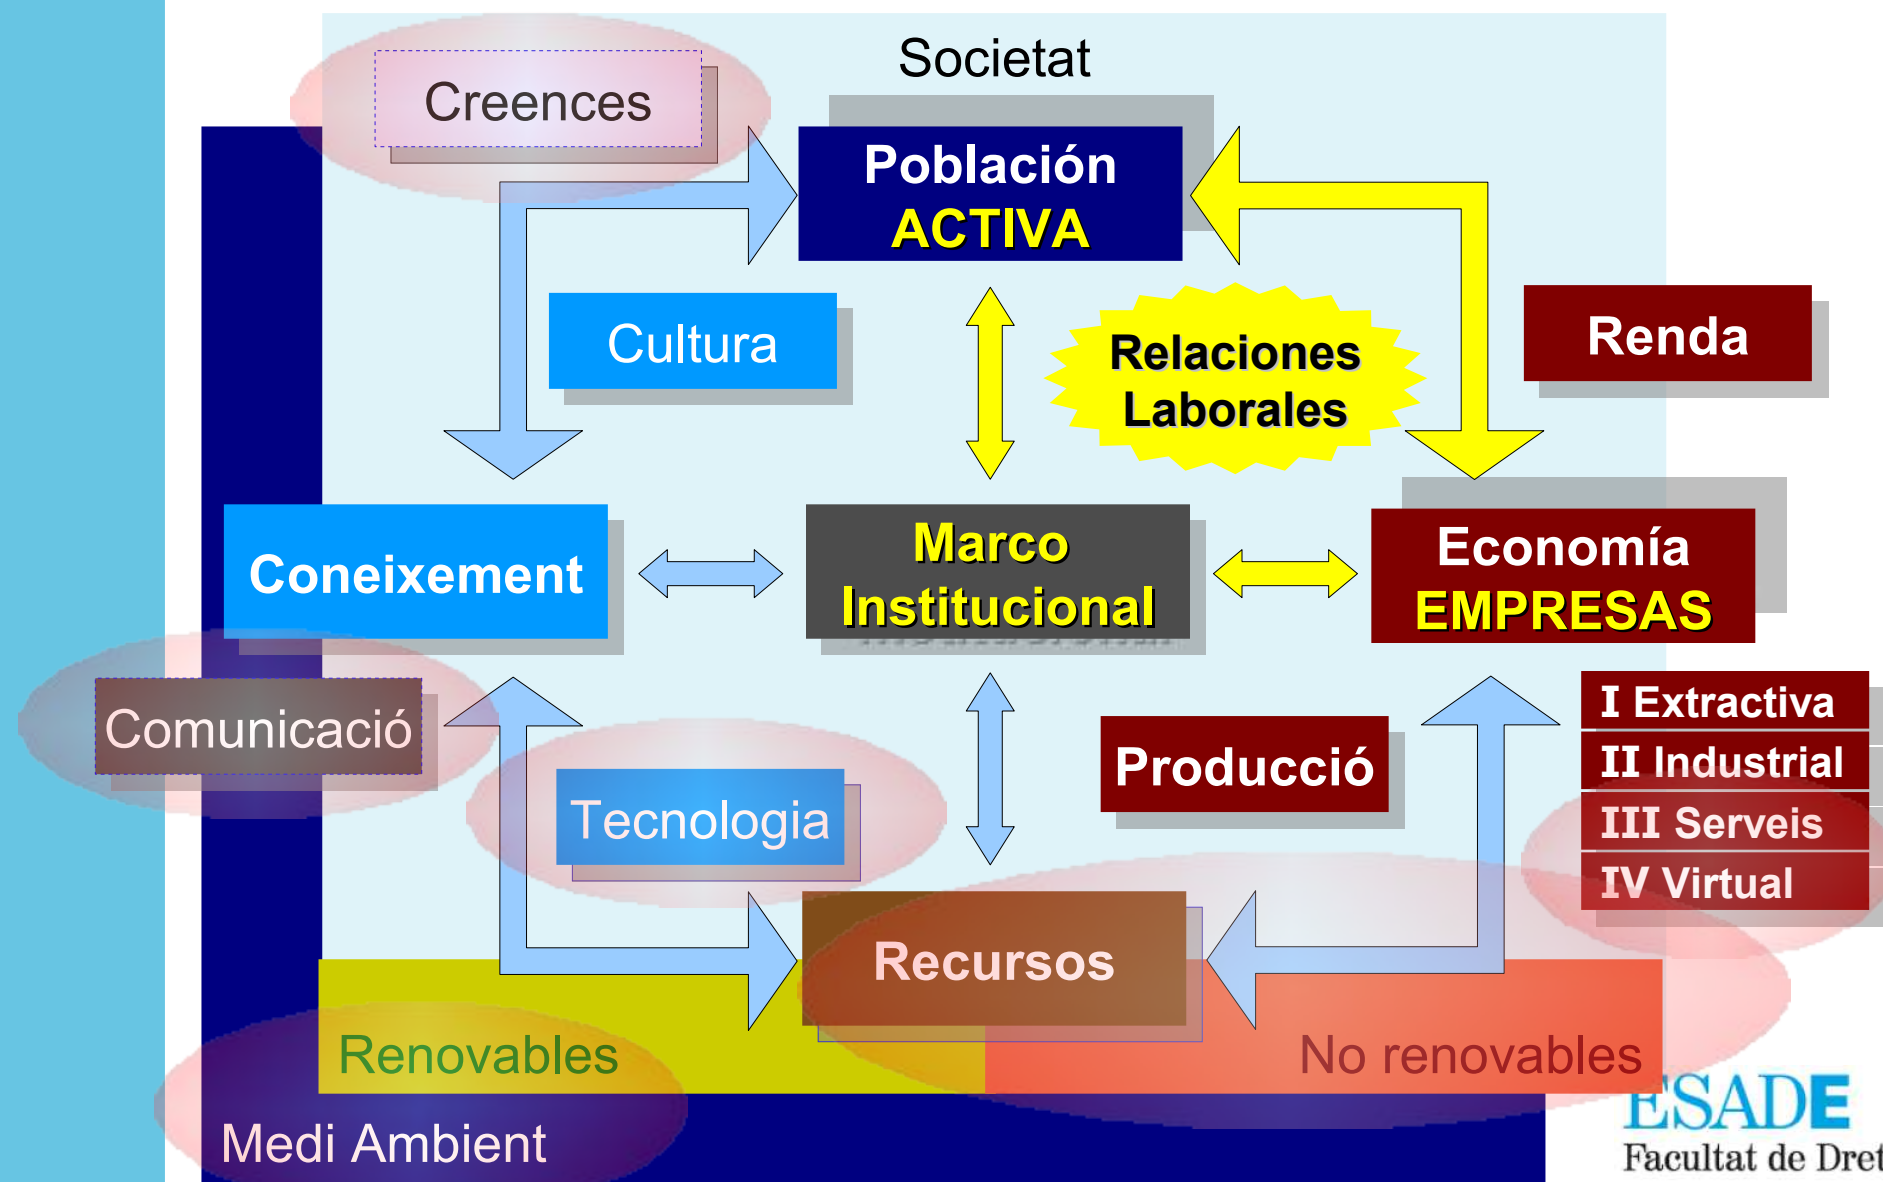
Societat

Creences

Población
ACTIVA

Cultura

Relaciones
Laborales

Renda

Coneixement

Marco
Institucional

Economía
EMPRESAS

I Extractiva
II Industrial
III Serveis
IV Virtual

Comunicació

Tecnologia

Producció

Recursos

Renovables

No renovables

Medi Ambient

ESADE
Facultat de Dret